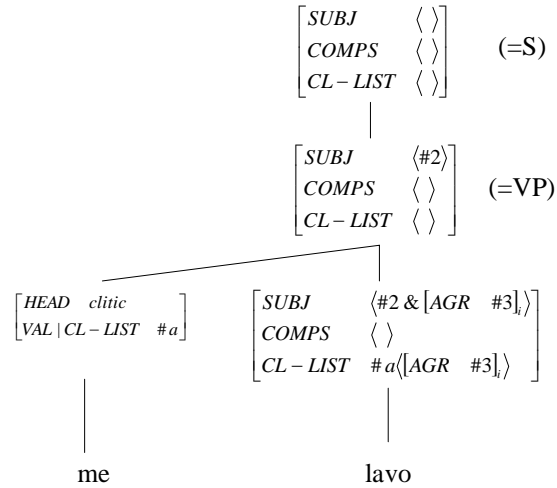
$\begin{bmatrix} SUBJ & \langle\ \rangle \\ COMPS & \langle\ \rangle \\ CL-LIST & \langle\ \rangle \end{bmatrix}$ (=S)

$\begin{bmatrix} SUBJ & \langle \#2 \rangle \\ COMPS & \langle\ \rangle \\ CL-LIST & \langle\ \rangle \end{bmatrix}$ (=VP)

$\begin{bmatrix} HEAD & clitic \\ VAL \mid CL-LIST & \#a \end{bmatrix}$

$\begin{bmatrix} SUBJ & \langle \#2 \,\&\, [AGR \quad \#3]_i \rangle \\ COMPS & \langle\ \rangle \\ CL-LIST & \#a \langle [AGR \quad \#3]_i \rangle \end{bmatrix}$

me

lavo